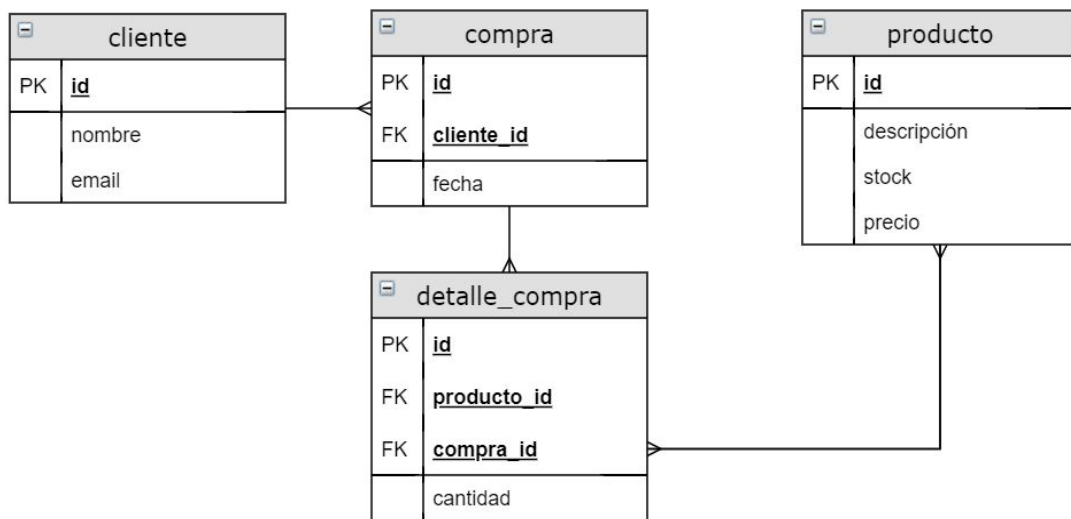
cliente

| PK | id |
|---|---|
| | nombre |
| | email |

compra

| PK | id |
|---|---|
| FK | cliente_id |
| | fecha |

producto

| PK | id |
|---|---|
| | descripción |
| | stock |
| | precio |

detalle_compra

| PK | id |
|---|---|
| FK | producto_id |
| FK | compra_id |
| | cantidad |